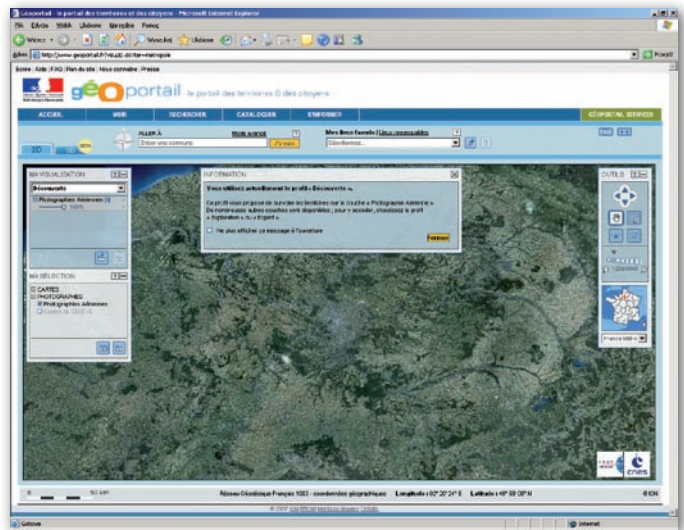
Géoportail - le portail des territoires et des citoyens - Microsoft Internet Explorer

Fichier Edition Affichage Favoris Outils ?

Précédente Rechercher Favoris

Adresse http://www.geoportail.fr/visu2d.do?ter=metropole

Accueil | Aide | FAQ | Plan du site | Nous connaître | Presse

géoportail le portail des territoires & des citoyens

ACCUEIL | VOIR | RECHERCHER | CATALOGUE | S'INFORMER | GÉOPORTAIL SERVICES

2D

ALLER À
Entrer une commune
Mode avancé
Voir

Mes lieux favoris
Sélectionnez...

MA VISUALISATION
Découverte
Photographies Aériennes
100%

MA SÉLECTION
CARTES
PHOTOGRAPHIES
Photographies Aériennes
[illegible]

INFORMATION
Vous utilisez actuellement le profil « Découverte ».
Ce profil vous propose de survoler les territoires sur la couche « Photographie Aérienne ». De nombreuses autres couches sont disponibles ; pour y accéder, choisissez le profil « Exploration » ou « Expert ».
Ne plus afficher ce message à l'ouverture
Fermer

OUTILS

France entière

cnes

Réseau Géodésique Français 1993 - coordonnées géographiques Longitude : 02° 20' 24" E Latitude : 48° 50' 08" N

© 2007 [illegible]

Terminé Internet